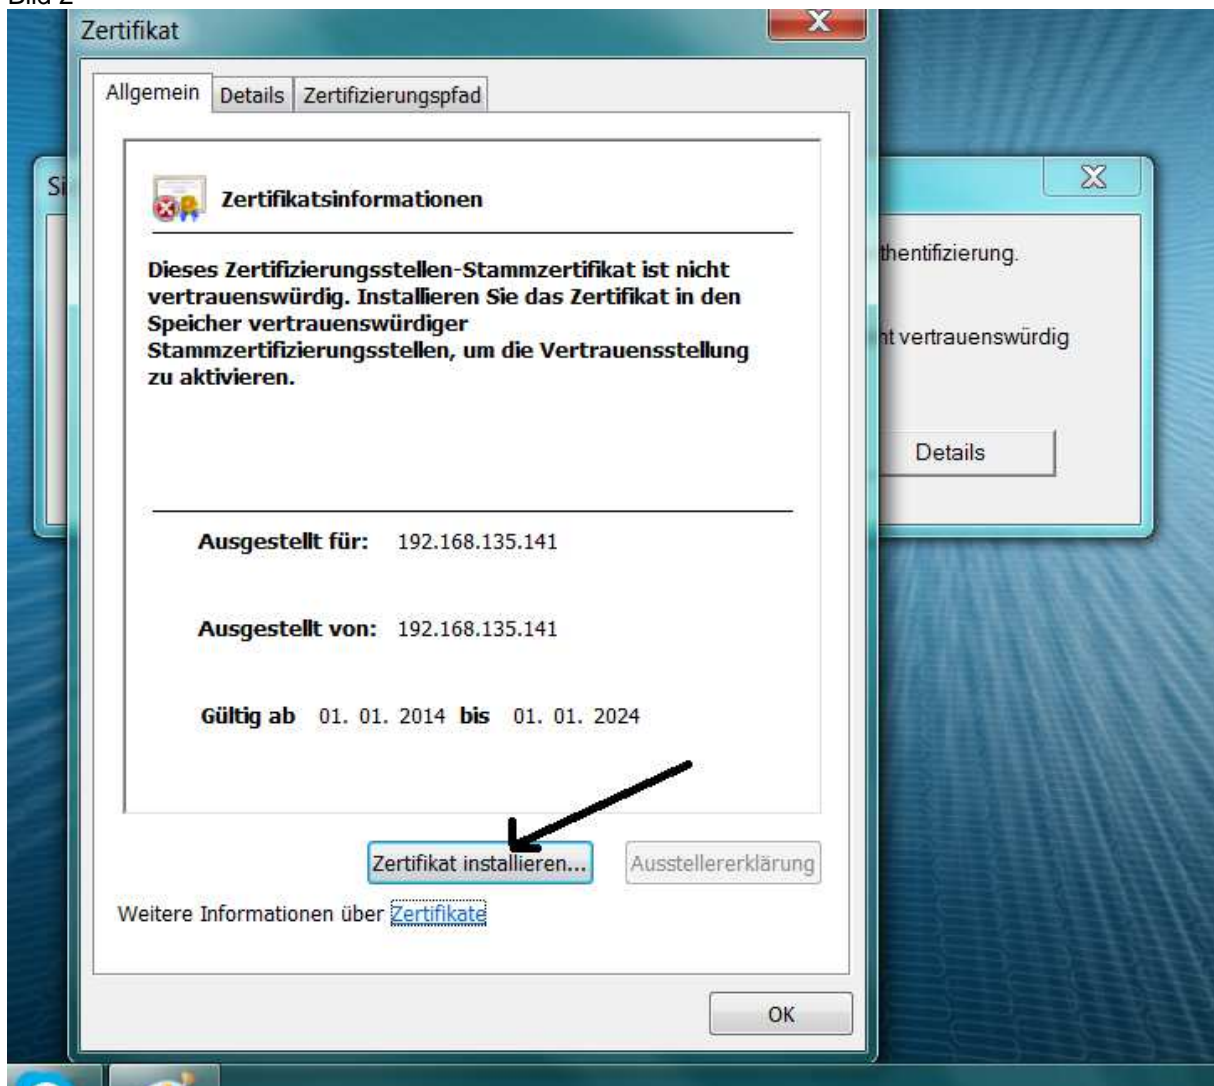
Bild 2

Zertifikat

Allgemein | Details | Zertifizierungspfad

Zertifikatsinformationen

Dieses Zertifizierungsstellen-Stammzertifikat ist nicht vertrauenswürdig. Installieren Sie das Zertifikat in den Speicher vertrauenswürdiger Stammzertifizierungsstellen, um die Vertrauensstellung zu aktivieren.

Ausgestellt für: 192.168.135.141

Ausgestellt von: 192.168.135.141

Gültig ab 01. 01. 2014 bis 01. 01. 2024

Zertifikat installieren...

Ausstellererklärung

Weitere Informationen über Zertifikate

OK

Si

thentifizierung.

ht vertrauenswürdig

Details